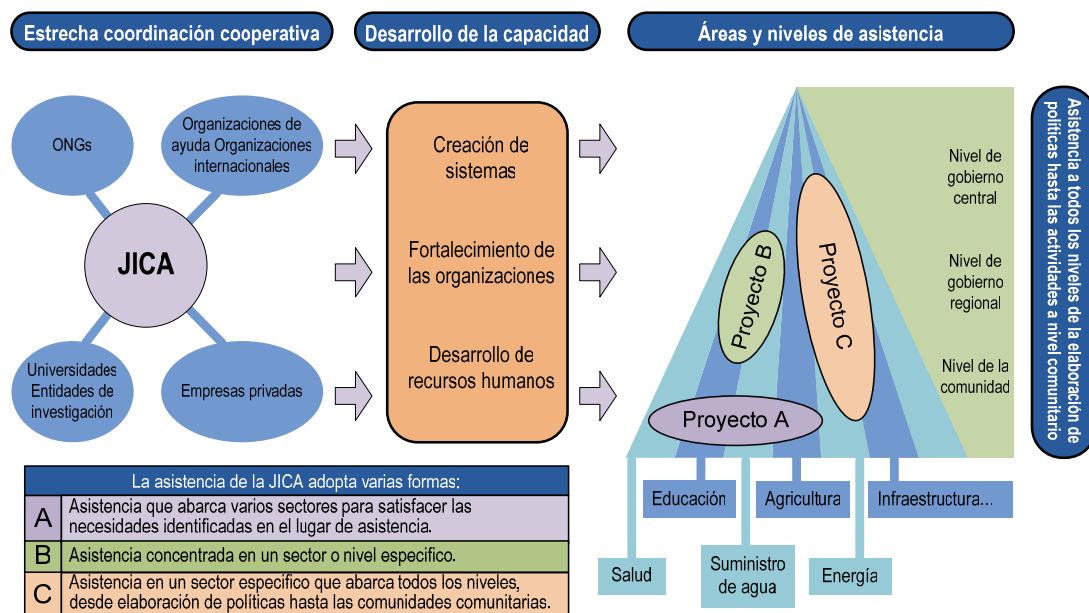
Estrecha coordinación cooperativa

Desarrollo de la capacidad

Áreas y niveles de asistencia

ONGs

Organizaciones de ayuda Organizaciones internacionales

JICA

Universidades Entidades de investigación

Empresas privadas

Creación de sistemas

Fortalecimiento de las organizaciones

Desarrollo de recursos humanos

Nivel de gobierno central

Nivel de gobierno regional

Nivel de la comunidad

Proyecto B

Proyecto C

Proyecto A

Asistencia a todos los niveles de la elaboración de políticas hasta las actividades a nivel comunitario

Educación

Agricultura

Infraestructura...

Salud

Suministro de agua

Energía

| La asistencia de la JICA adopta varias formas: | |
|---|---|
| A | Asistencia que abarca varios sectores para satisfacer las necesidades identificadas en el lugar de asistencia. |
| B | Asistencia concentrada en un sector o nivel específico. |
| C | Asistencia en un sector específico que abarca todos los niveles, desde elaboración de políticas hasta las comunidades comunitarias. |